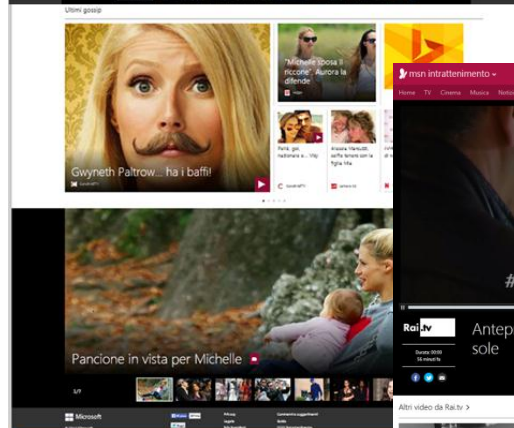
Ultimi gossip

Gwyneth Paltrow... ha i baffi!

"Michelle sposa il riccone", Aurora la difende

Pallè, gol, nazionale a... Vip

Selvaggia Marcuzzi, selfie tenero con la figlia

Pancione in vista per Michelle

3/7

Microsoft

msn intrattenimento

Home TV Cinema Musica Notizie

Rai.tv

Antep sole

Altri video da Rai.tv >